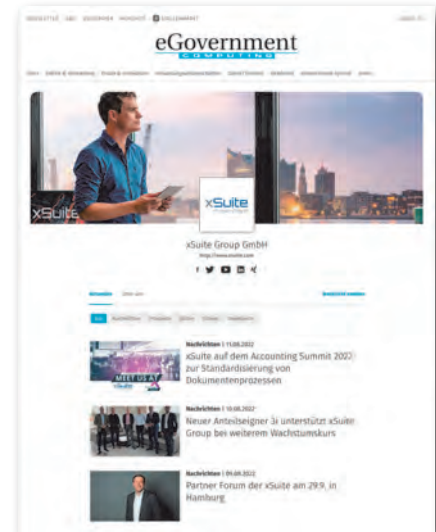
eGovernment
COMPUTING

xSuite

xSuite

xSuite Group GmbH

Nachrichten | 11.08.2022
xSuite auf dem Accounting Summit 2022 zur Standardisierung von Dokumentenprozessen

Nachrichten | 10.08.2022
Neuer Anteilseigner 3i unterstützt xSuite Group bei weiterem Wachstumskurs

Nachrichten | 09.08.2022
Partner Forum der xSuite am 29.9. in Hamburg